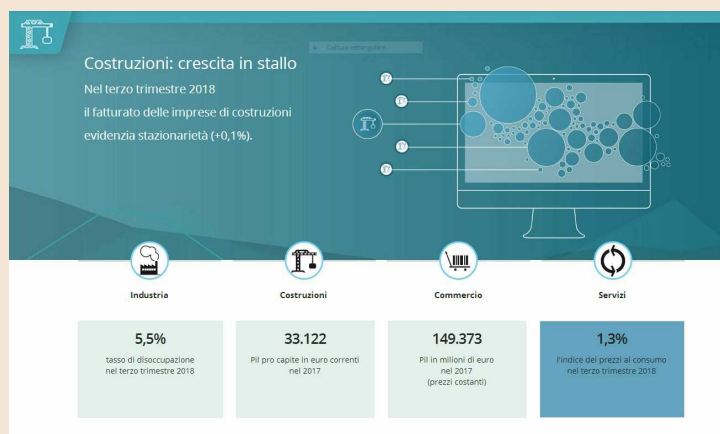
Cultura ed'eguaglio

Costruzioni: crescita in stallo

Nel terzo trimestre 2018 il fatturato delle imprese di costruzioni evidenzia stazionarietà (+0,1%).

Industria

Costruzioni

Commercio

Servizi

5,5%
tasso di disoccupazione nel terzo trimestre 2018

33.122
Pil pro capite in euro correnti nel 2017

149.373
Pil in milioni di euro nel 2017 (prezzi costanti)

1,3%
l'indice dei prezzi al consumo nel terzo trimestre 2018